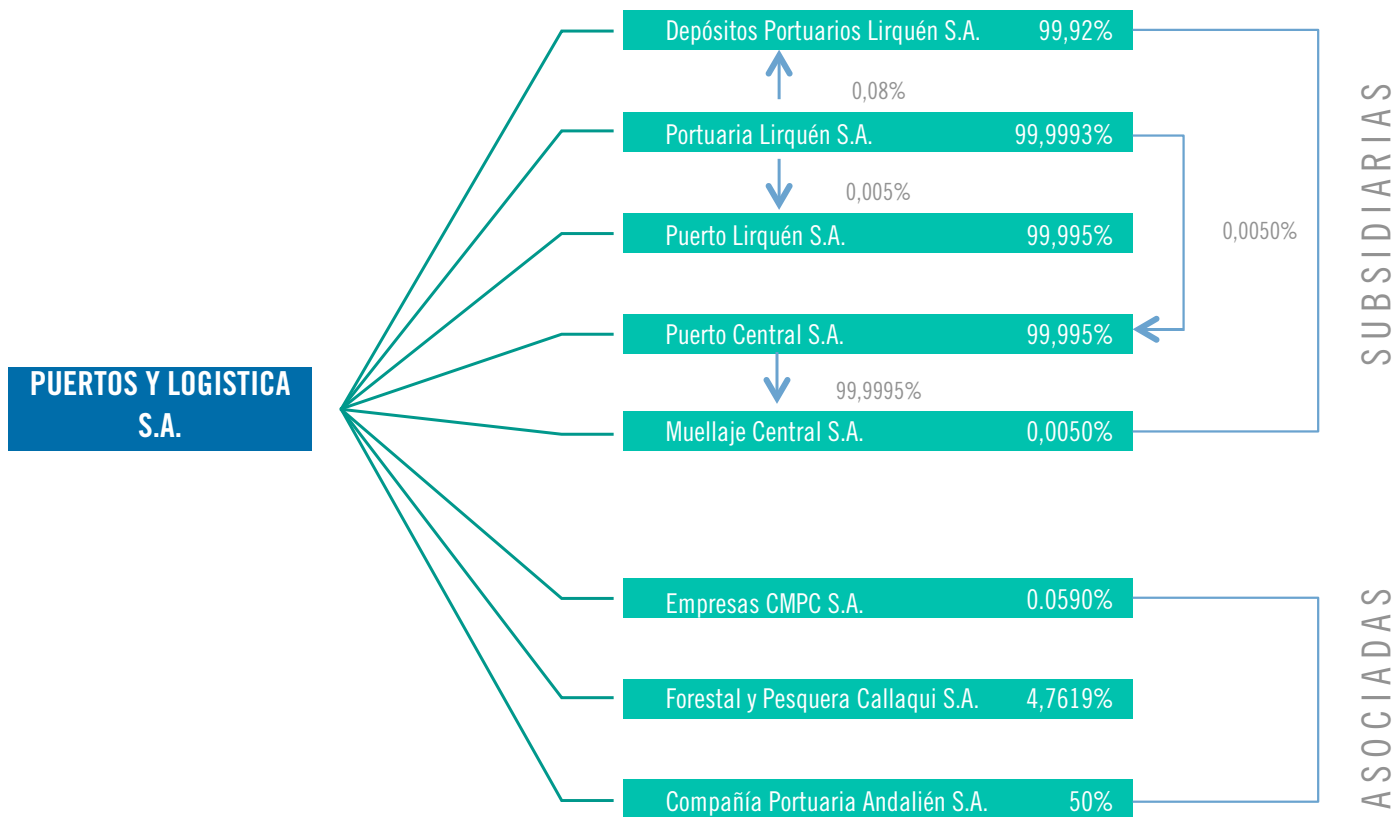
PUERTOS Y LOGISTICA S.A.

Depósitos Portuarios Lirquén S.A. 99,92%

0,08%

Portuaria Lirquén S.A. 99,9993%

0,005%

Puerto Lirquén S.A. 99,995%

0,0050%

Puerto Central S.A. 99,995%

99,9995%

Muellaje Central S.A. 0,0050%

SUBSIDIARIAS

Empresas CMPC S.A. 0.0590%

Forestal y Pesquera Callaqui S.A. 4,7619%

Compañía Portuaria Andalién S.A. 50%

ASOCIADAS